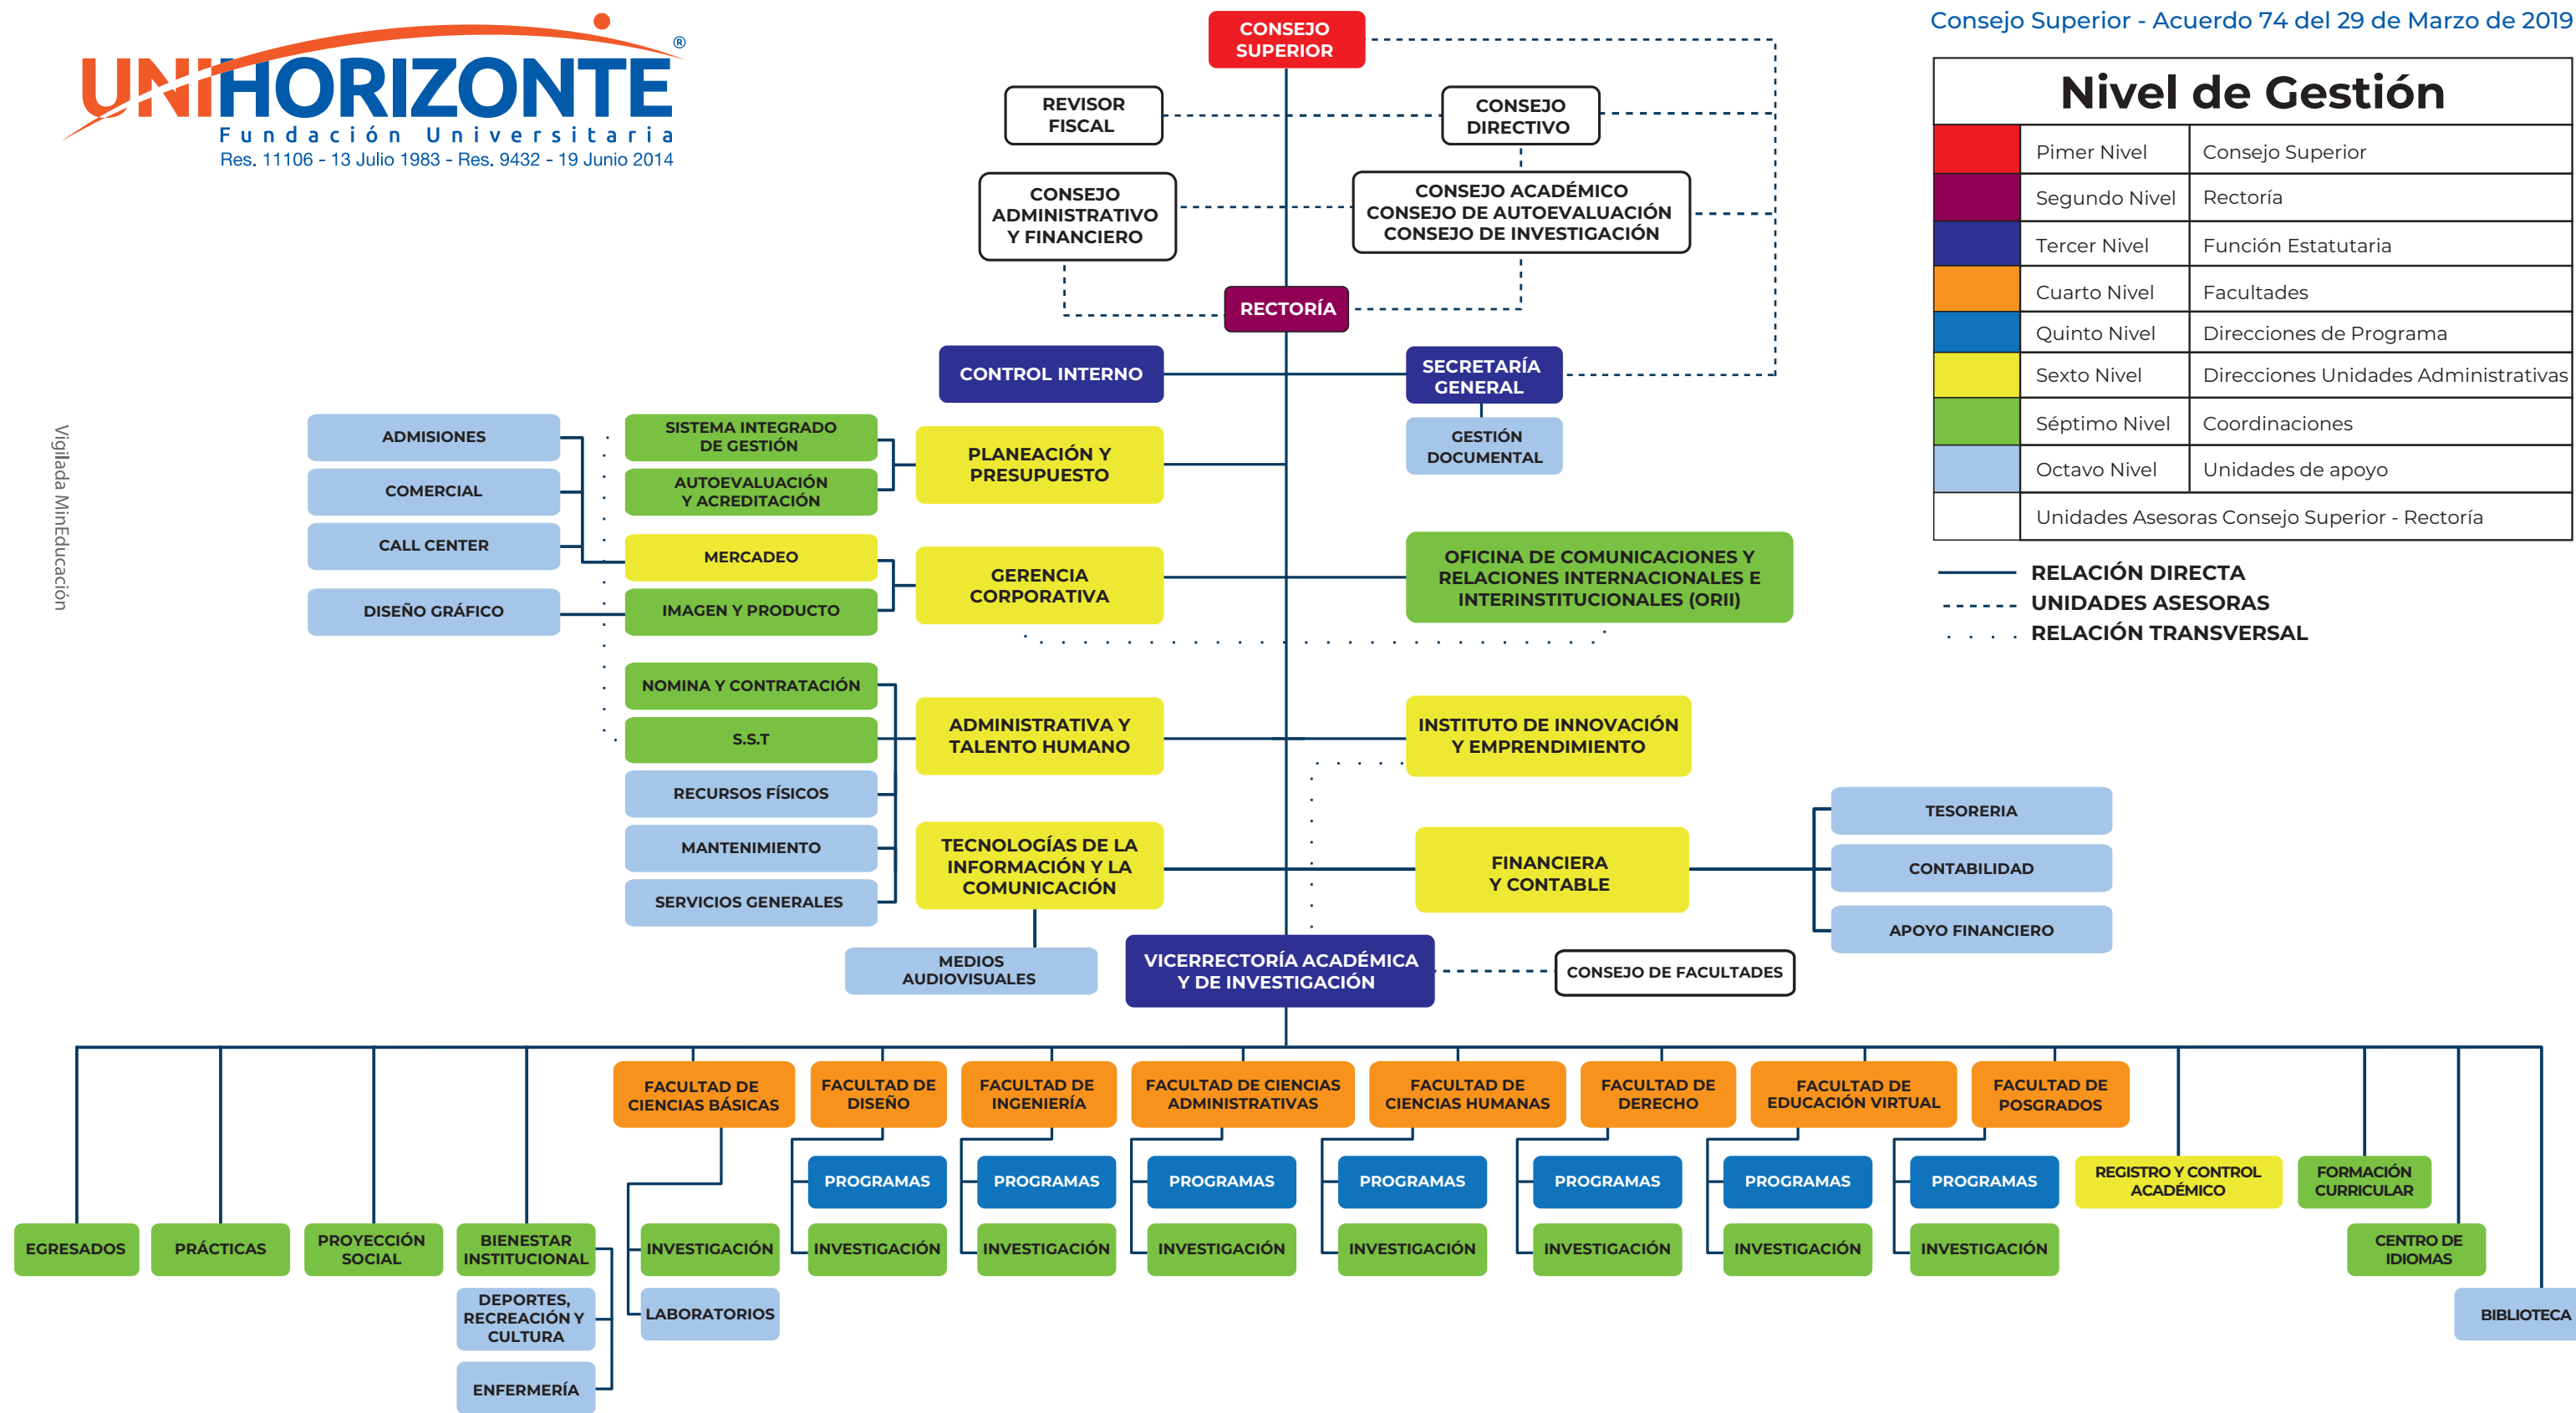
UNIHORIZONTE®
Fundación Universitaria
Res. 11106 - 13 Julio 1983 - Res. 9432 - 19 Junio 2014

Consejo Superior - Acuerdo 74 del 29 de Marzo de 2019

Nivel de Gestión

| | | |
|---|---|---|
| | Pimer Nivel | Consejo Superior |
| | Segundo Nivel | Rectoría |
| | Tercer Nivel | Función Estatutaria |
| | Cuarto Nivel | Facultades |
| | Quinto Nivel | Direcciones de Programa |
| | Sexto Nivel | Direcciones Unidades Administrativas |
| | Séptimo Nivel | Coordinaciones |
| | Octavo Nivel | Unidades de apoyo |
| | Unidades Asesoras Consejo Superior - Rectoría | |

RELACIÓN DIRECTA
UNIDADES ASESORAS
RELACIÓN TRANSVERSAL

Vigilada MinEducación

CONSEJO SUPERIOR
REVISOR FISCAL
CONSEJO DIRECTIVO
CONSEJO ADMINISTRATIVO Y FINANCIERO
CONSEJO ACADÉMICO
CONSEJO DE AUTOEVALUACIÓN
CONSEJO DE INVESTIGACIÓN
RECTORÍA
CONTROL INTERNO
SECRETARÍA GENERAL
GESTIÓN DOCUMENTAL
ADMISIONES
COMERCIAL
CALL CENTER
DISEÑO GRÁFICO
SISTEMA INTEGRADO DE GESTIÓN
AUTOEVALUACIÓN Y ACREDITACIÓN
PLANEACIÓN Y PRESUPUESTO
MERCADEO
IMAGEN Y PRODUCTO
GERENCIA CORPORATIVA
OFICINA DE COMUNICACIONES Y RELACIONES INTERNACIONALES E INTERINSTITUCIONALES (ORII)
NOMINA Y CONTRATACIÓN
S.S.T
RECURSOS FÍSICOS
MANTENIMIENTO
SERVICIOS GENERALES
ADMINISTRATIVA Y TALENTO HUMANO
INSTITUTO DE INNOVACIÓN Y EMPRENDIMIENTO
TECNOLOGÍAS DE LA INFORMACIÓN Y LA COMUNICACIÓN
FINANCIERA Y CONTABLE
TESORERIA
CONTABILIDAD
APOYO FINANCIERO
MEDIOS AUDIOVISUALES
VICERRECTORÍA ACADÉMICA Y DE INVESTIGACIÓN
CONSEJO DE FACULTADES
FACULTAD DE CIENCIAS BÁSICAS
FACULTAD DE DISEÑO
FACULTAD DE INGENIERÍA
FACULTAD DE CIENCIAS ADMINISTRATIVAS
FACULTAD DE CIENCIAS HUMANAS
FACULTAD DE DERECHO
FACULTAD DE EDUCACIÓN VIRTUAL
FACULTAD DE POSGRADOS
PROGRAMAS
PROGRAMAS
PROGRAMAS
PROGRAMAS
PROGRAMAS
PROGRAMAS
PROGRAMAS
REGISTRO Y CONTROL ACADÉMICO
FORMACIÓN CURRICULAR
EGRESADOS
PRÁCTICAS
PROYECCIÓN SOCIAL
BIENESTAR INSTITUCIONAL
INVESTIGACIÓN
INVESTIGACIÓN
INVESTIGACIÓN
INVESTIGACIÓN
INVESTIGACIÓN
INVESTIGACIÓN
INVESTIGACIÓN
INVESTIGACIÓN
CENTRO DE IDIOMAS
DEPORTES, RECREACIÓN Y CULTURA
LABORATORIOS
BIBLIOTECA
ENFERMERÍA